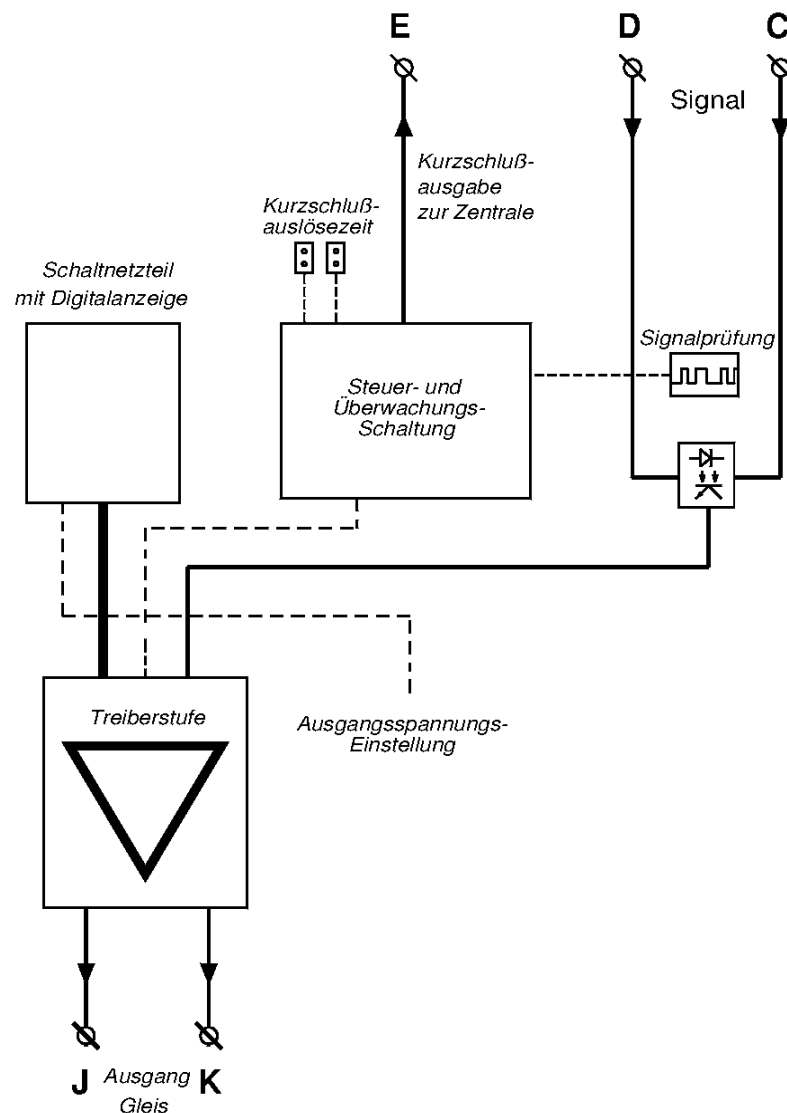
E

D

C

Signal

Kurzschluß-ausgabe zur Zentrale

Kurzschluß-auslösezeit

Schaltnetzteil mit Digitalanzeige

Signalprüfung

Steuer- und Überwachungs-Schaltung

Treiberstufe

Ausgangsspannungs-Einstellung

J Ausgang Gleis K